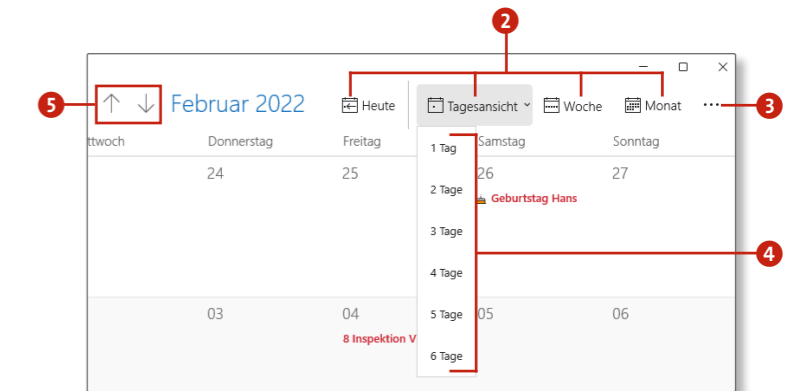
2

5

Februar 2022

Heute

Tagesansicht

Woche

Monat

···

3

ttwoch

Donnerstag

Freitag

Samstag

Sonntag

24

25

26

27

Geburtstag Hans

1 Tag

2 Tage

3 Tage

4 Tage

5 Tage

6 Tage

4

03

04

05

06

8 Inspektion V